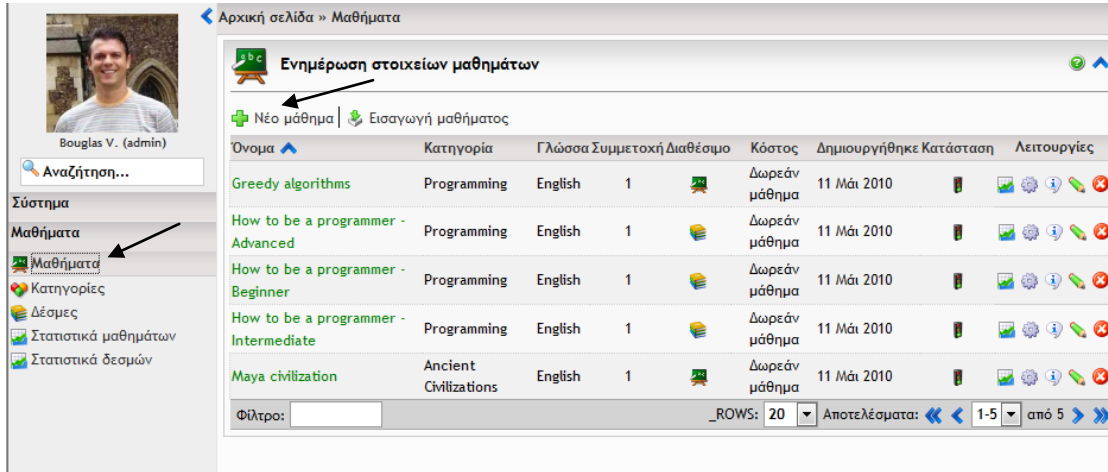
Bouglas V. (admin)

Αναζήτηση...

Σύστημα

Μαθήματα

Μαθήματα
Κατηγορίες
Δέσμες
Στατιστικά μαθημάτων
Στατιστικά δεσμών

Αρχική σελίδα » Μαθήματα

Ενημέρωση στοιχείων μαθημάτων

Νέο μάθημα | Εισαγωγή μαθήματος

| Όνομα | Κατηγορία | Γλώσσα | Συμμετοχή | Διαθέσιμο | Κόστος | Δημιουργήθηκε | Κατάσταση | Λειτουργίες |
|---|---|---|---|---|---|---|---|---|
| Greedy algorithms | Programming | English | 1 | | Δωρεάν μάθημα | 11 Μάι 2010 | | |
| How to be a programmer - Advanced | Programming | English | 1 | | Δωρεάν μάθημα | 11 Μάι 2010 | | |
| How to be a programmer - Beginner | Programming | English | 1 | | Δωρεάν μάθημα | 11 Μάι 2010 | | |
| How to be a programmer - Intermediate | Programming | English | 1 | | Δωρεάν μάθημα | 11 Μάι 2010 | | |
| Maya civilization | Ancient Civilizations | English | 1 | | Δωρεάν μάθημα | 11 Μάι 2010 | | |

Φίλτρο: _ROWS: 20 Αποτελέσματα: 1-5 από 5